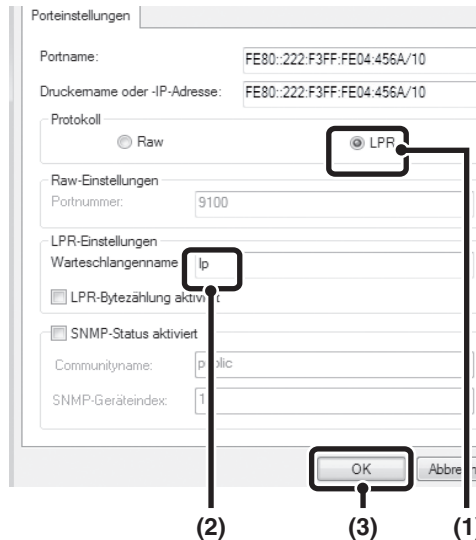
Porteinstellungen

Portname: FE80::222:F3FF:FE04:456A/10

Druckername oder -IP-Adresse: FE80::222:F3FF:FE04:456A/10

Protokoll

Raw

LPR

Raw-Einstellungen

Portnummer: 9100

LPR-Einstellungen

Warteschlangenname lp

LPR-Bytezählung aktiviert

SNMP-Status aktiviert

Communityname: public

SNMP-Geräteindex: 1

OK

Abbre

(2) (3) (1)